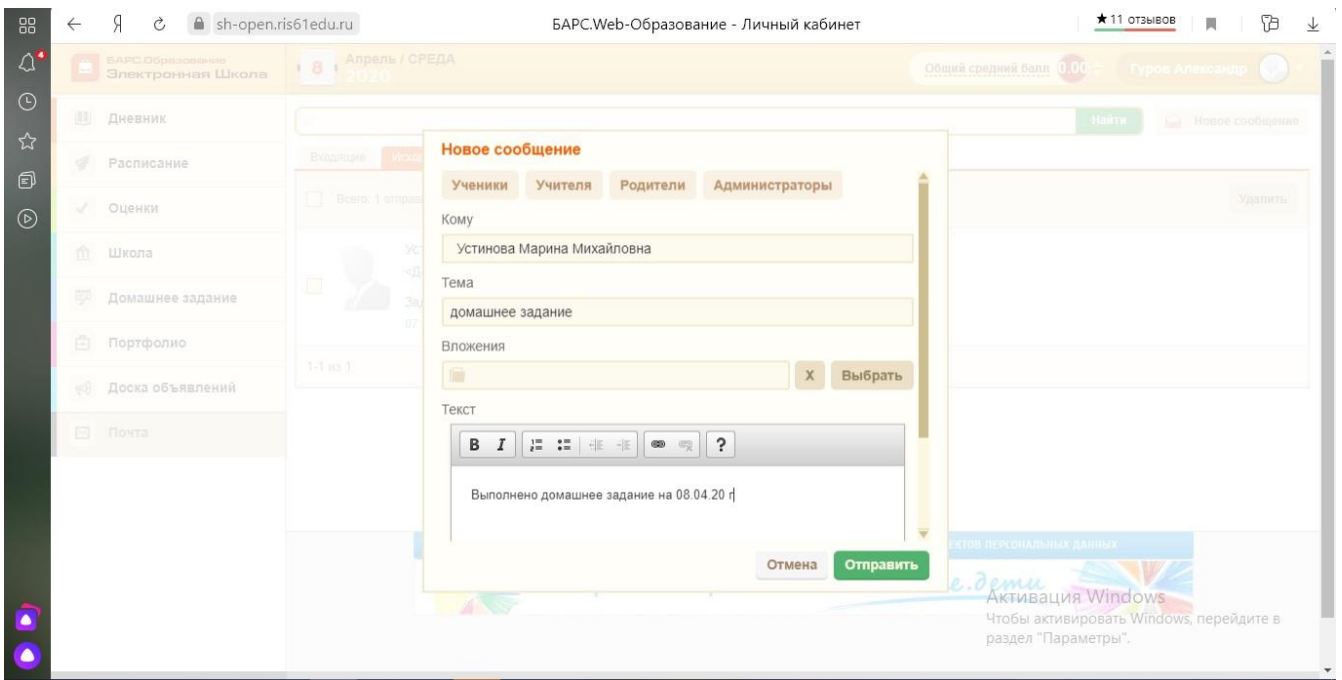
sh-open.ris61edu.ru

БАРС.Web-Образование - Личный кабинет

★11 отзывов

БАРС.Образование
Электронная Школа

8 Апрель / СРЕДА
2020

Общий средний балл 0.00

Гуров Александр

Дневник

Расписание

Оценки

Школа

Домашнее задание

Портфолио

Доска объявлений

Почта

Найти

Новое сообщение

Входящие

Всего: 1 отправ

Удалить

1-1 из 1

Новое сообщение

Ученики Учителя Родители Администраторы

Кому

Устинова Марина Михайловна

Тема

домашнее задание

Вложения

X Выбрать

Текст

B I ?

Выполнено домашнее задание на 08.04.20 г

Отмена Отправить

Активация Windows
Чтобы активировать Windows, перейдите в раздел "Параметры".